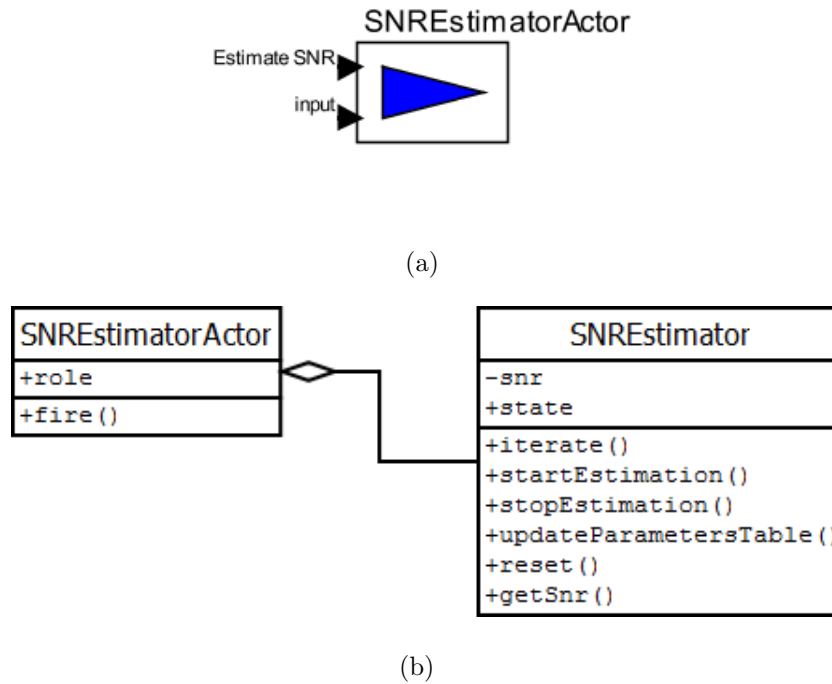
SNREstimatorActor

Estimate SNR

input

(a)

SNREstimatorActor

+role

+fire()

SNREstimator

-snr

+state

+iterate()

+startEstimation()

+stopEstimation()

+updateParametersTable()

+reset()

+getSnr()

(b)